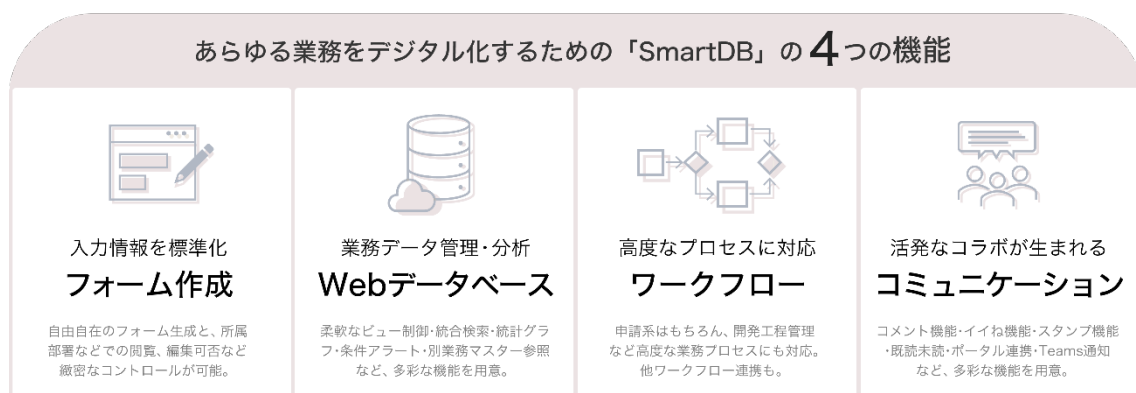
あらゆる業務をデジタル化するための「SmartDB」の4つの機能

入力情報を標準化
フォーム作成

自由自在のフォーム生成と、所属部署などでの閲覧、編集可否など緻密なコントロールが可能。

業務データ管理・分析
Webデータベース

柔軟なビュー制御・統合検索・統計グラフ・条件アラート・別業務マスター参照など、多彩な機能を用意。

高度なプロセスに対応
ワークフロー

申請系はもちろん、開発工程管理など高度な業務プロセスにも対応。他ワークフロー連携も。

活発なコラボが生まれる
コミュニケーション

コメント機能・イイね機能・スタンプ機能・既読未読・ポータル連携・Teams通知など、多彩な機能を用意。